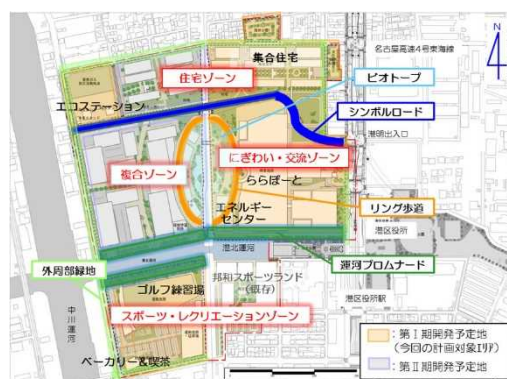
N

名古屋高速4号東海線

集合住宅

住宅ゾーン

ビオトープ

エコステーション

シンボルロード

港区出入口

にぎわい・交流ゾーン

複合ゾーン

ららぽーと

エネルギーセンター

リング歩道

港区役所

港北運河

外周部緑地

運河プロムナード

邦和スポーツランド（現存）

ゴルフ練習場

中川運河

港区役所駅

スポーツ・レクリエーションゾーン

ベーカリー＆喫茶

：第Ⅰ期開発予定地（今回の計画対象エリア）

：第Ⅱ期開発予定地